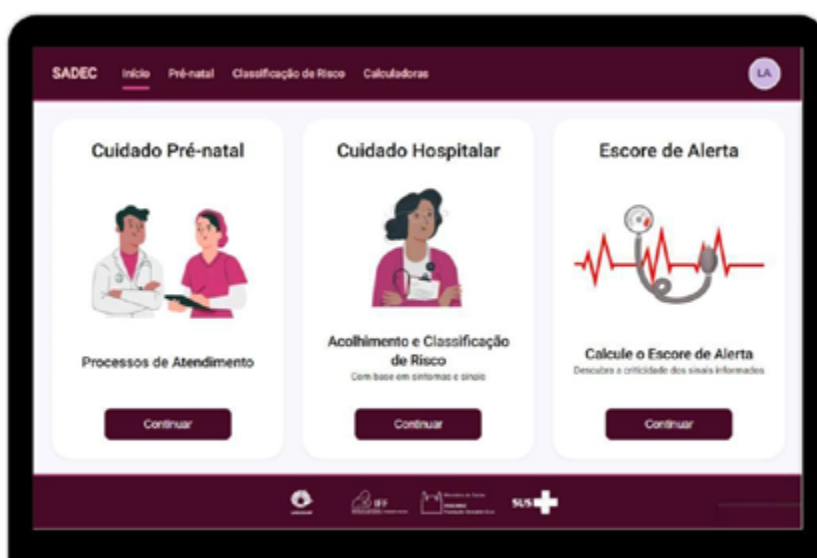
SADEC Início Pré-natal Classificação de Risco Calculadoras LA

Cuidado Pré-natal

Processos de Atendimento

Continuar

Cuidado Hospitalar

Acolhimento e Classificação de Risco
Com base em sintomas e sinais

Continuar

Escore de Alerta

Calcule o Escore de Alerta
Descubra a criticidade dos sinais informados

Continuar

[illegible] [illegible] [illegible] SUS